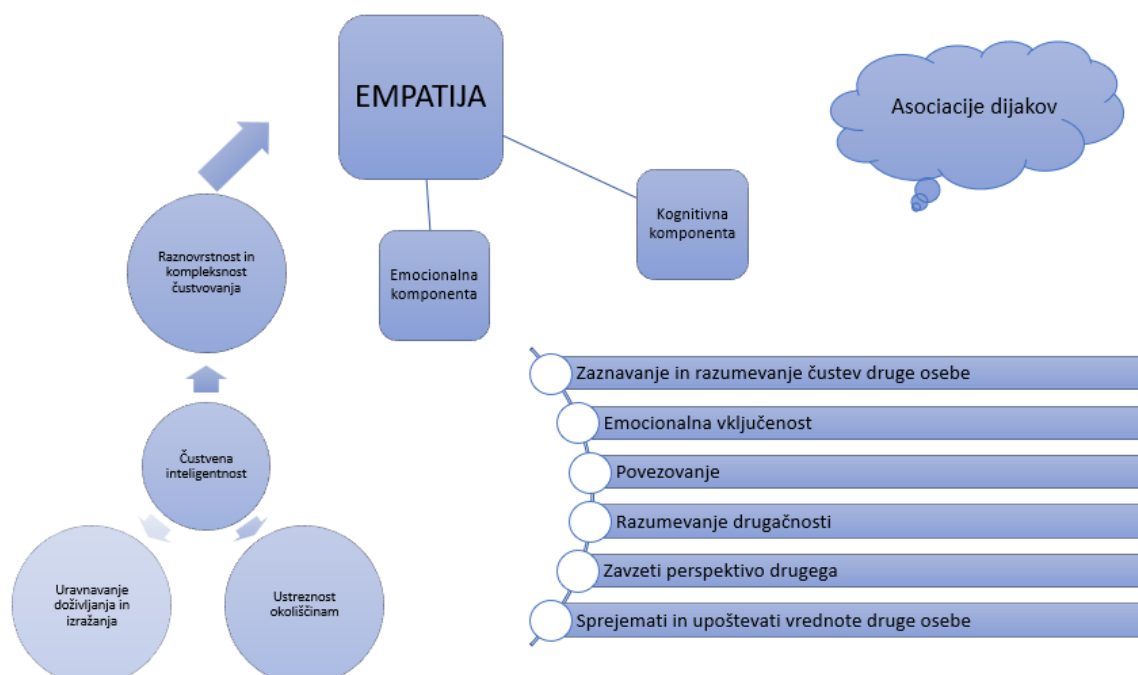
EMPATIJA

Asociacije dijakov

Kognitivna komponenta

Emocionalna komponenta

Raznovrstnost in kompleksnost čustvovanja

Čustvena inteligentnost

Uravnavanje doživljanja in izražanja

Ustreznost okoliščinam

Zaznavanje in razumevanje čustev druge osebe

Emocionalna vključenost

Povezovanje

Razumevanje drugačnosti

Zavzeti perspektivo drugega

Sprejemati in upoštevati vrednote druge osebe